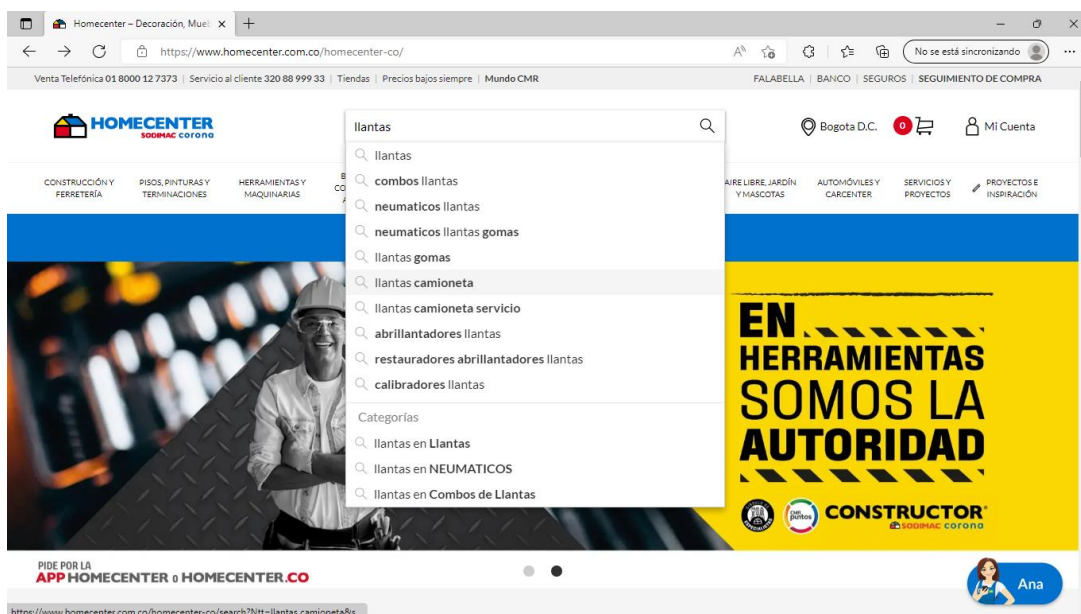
Homecenter – Decoración, Mueb ×

https://www.homecenter.com.co/homecenter-co/

No se está sincronizando

Venta Telefónica 01 8000 12 7373 | Servicio al cliente 320 88 999 33 | Tiendas | Precios bajos siempre | Mundo CMR

FALABELLA | BANCO | SEGUROS | SEGUIMIENTO DE COMPRA

HOMECENTER SODIMAC corona

llantas

Bogota D.C. 0 Mi Cuenta

CONSTRUCCIÓN Y FERRETERÍA
PISOS, PINTURAS Y TERMINACIONES
HERRAMIENTAS Y MAQUINARIAS
AIRE LIBRE, JARDÍN Y MASCOTAS
AUTOMÓVILES Y CARCENTER
SERVICIOS Y PROYECTOS
PROYECTOS E INSPIRACIÓN

llantas
combos llantas
neumaticos llantas
neumaticos llantas gomas
llantas gomas
llantas camioneta
llantas camioneta servicio
abrillantadores llantas
restauradores abrillantadores llantas
calibradores llantas
Categorías
llantas en Llantas
llantas en NEUMATICOS
llantas en Combos de Llantas

EN HERRAMIENTAS SOMOS LA AUTORIDAD

CMR puntos CONSTRUCTOR SODIMAC corona

PIDE POR LA
APP HOMECENTER o HOMECENTER.CO

Ana

https://www.homecenter.com.co/homecenter-co/search?Ntt=llantas camioneta&s...